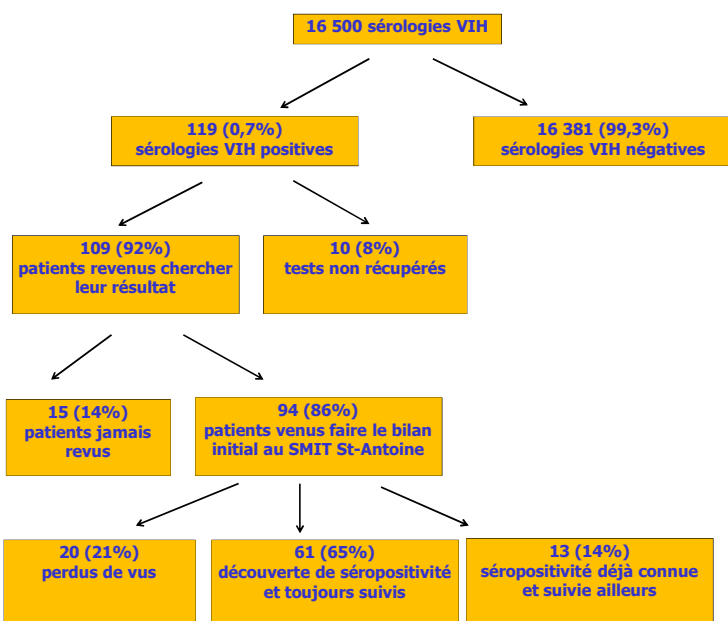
16 500 sérologies VIH

119 (0,7%)
sérologies VIH positives

16 381 (99,3%)
sérologies VIH négatives

109 (92%)
patients revenus chercher leur résultat

10 (8%)
tests non récupérés

15 (14%)
patients jamais revus

94 (86%)
patients venus faire le bilan initial au SMIT St-Antoine

20 (21%)
perdus de vus

61 (65%)
découverte de séropositivité et toujours suivis

13 (14%)
séropositivité déjà connue et suivie ailleurs